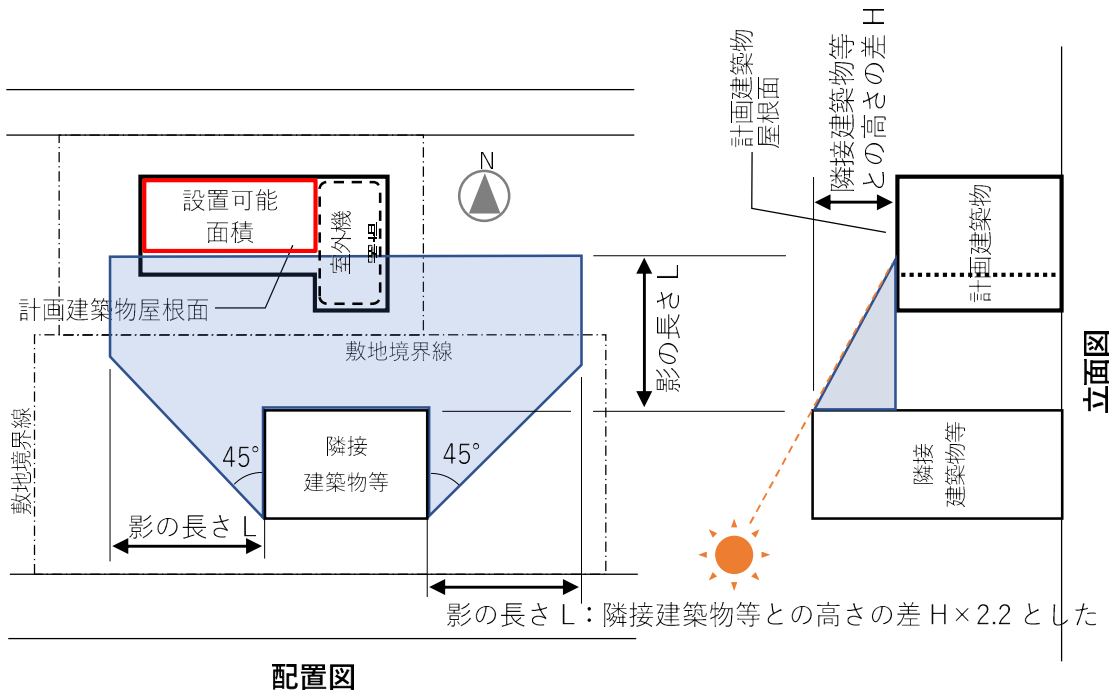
設置可能面積

室外機置場

N

計画建築物屋根面

影の長さ L

敷地境界線

敷地境界線

隣接建築物等

45°

45°

影の長さ L

影の長さ L：隣接建築物等との高さの差 H×2.2 とした

配置図

計画建築物屋根面

隣接建築物等との高さの差 H

計画建築物

隣接建築物等

立面図